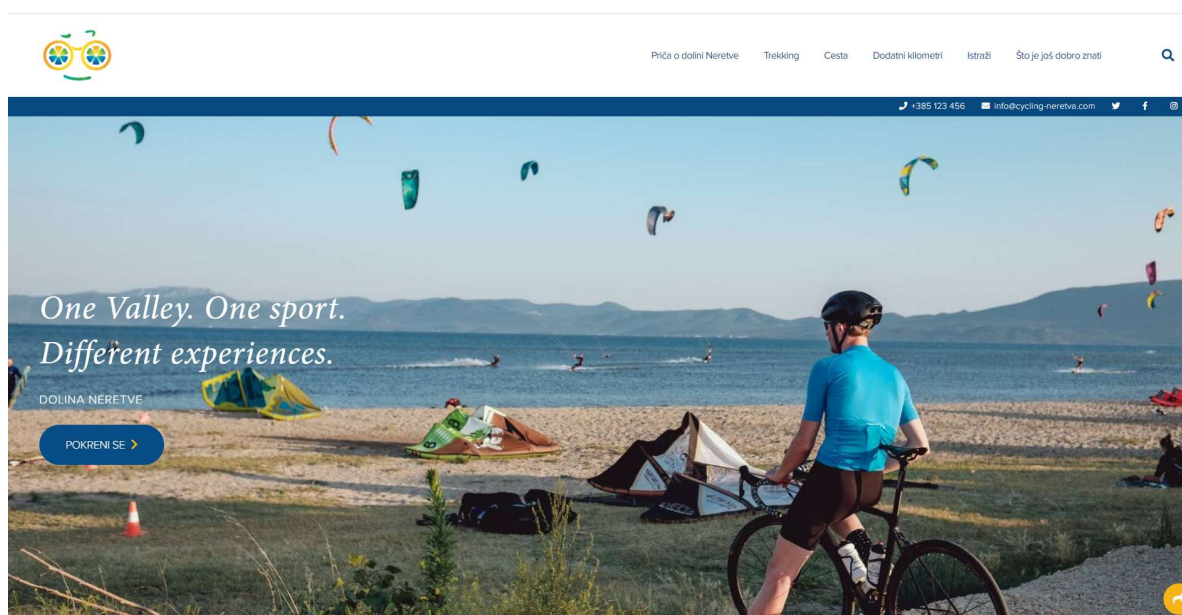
Priča o dolini Neretve Trekking Cesta Dodatni kilometri Istraži Što je još dobro znati

+385 123 456 info@cycling-neretva.com

One Valley. One sport.
Different experiences.

DOLINA NERETVE

POKRENI SE >